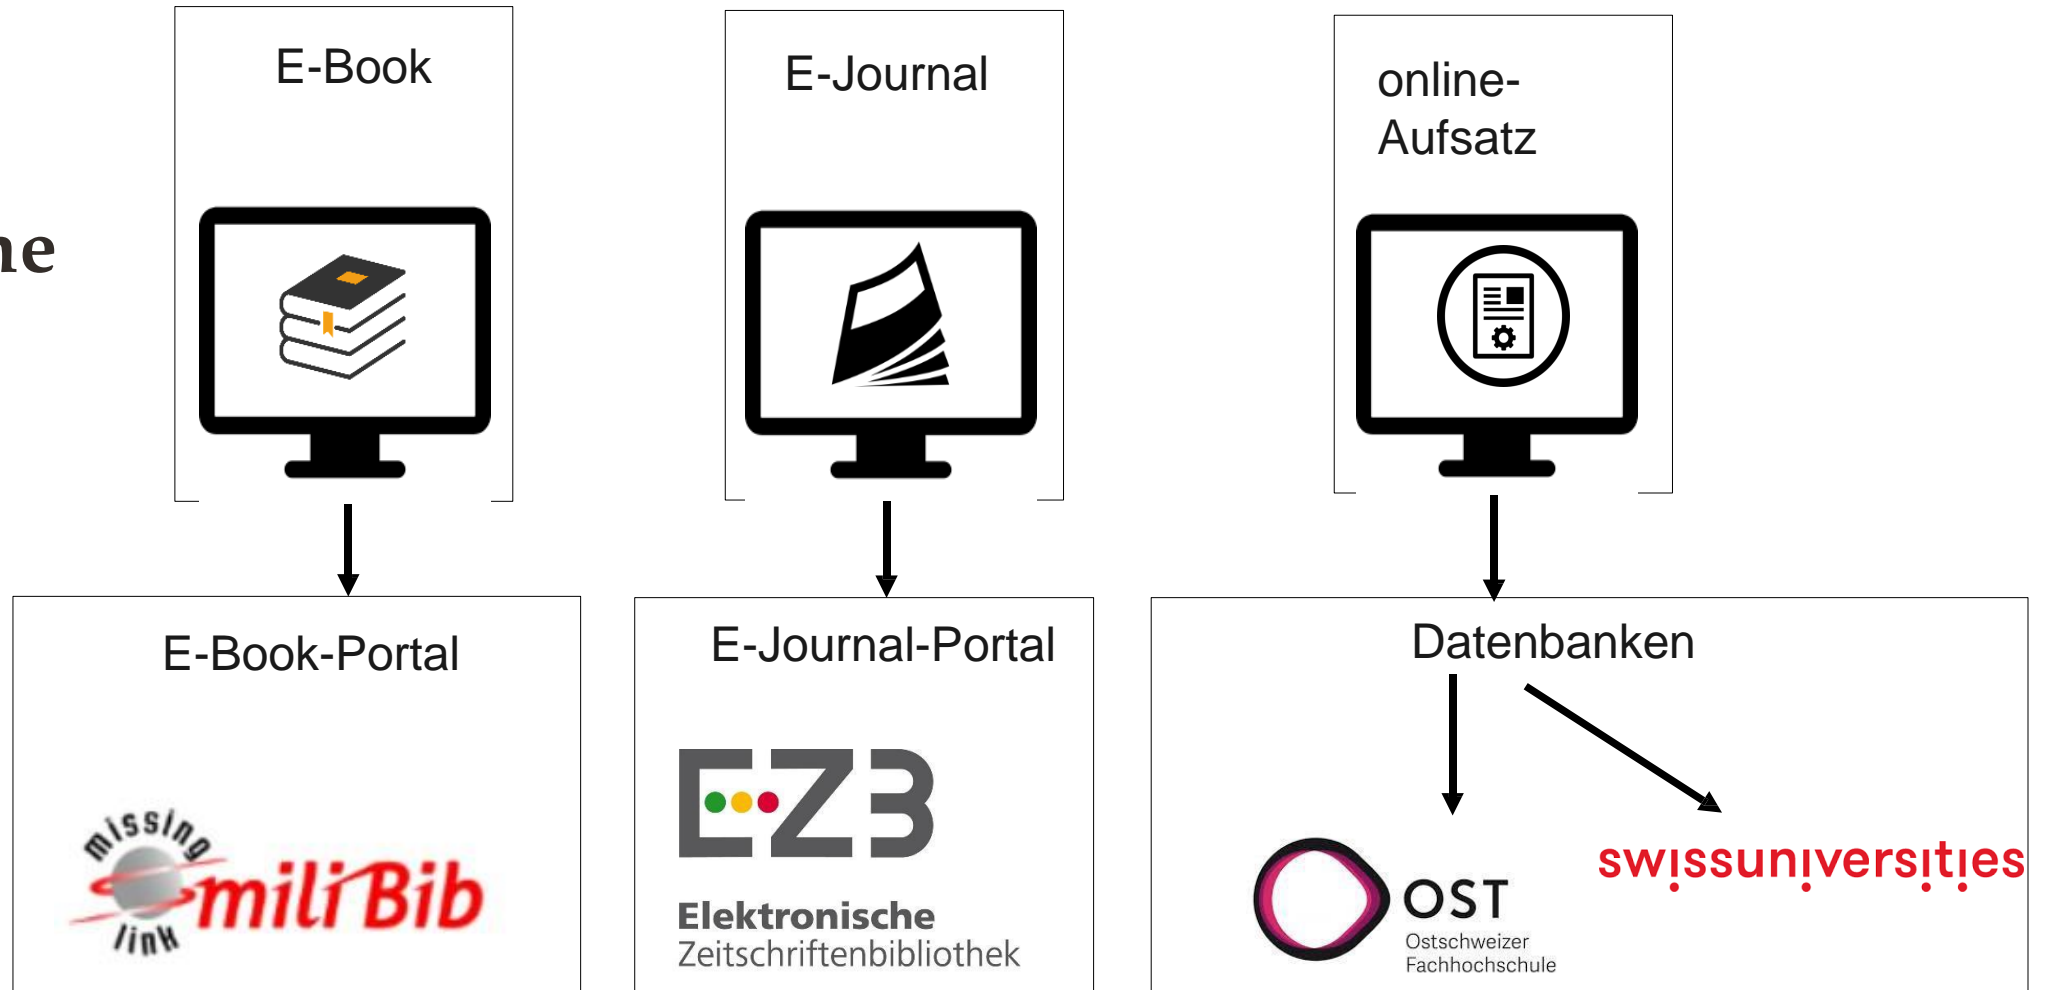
ne

E-Book

E-Journal

online-
Aufsatz

E-Book-Portal

missing
miliBib
link

E-Journal-Portal

EZB
Elektronische
Zeitschriftenbibliothek

Datenbanken

OST
Ostschweizer
Fachhochschule

swissuniversities